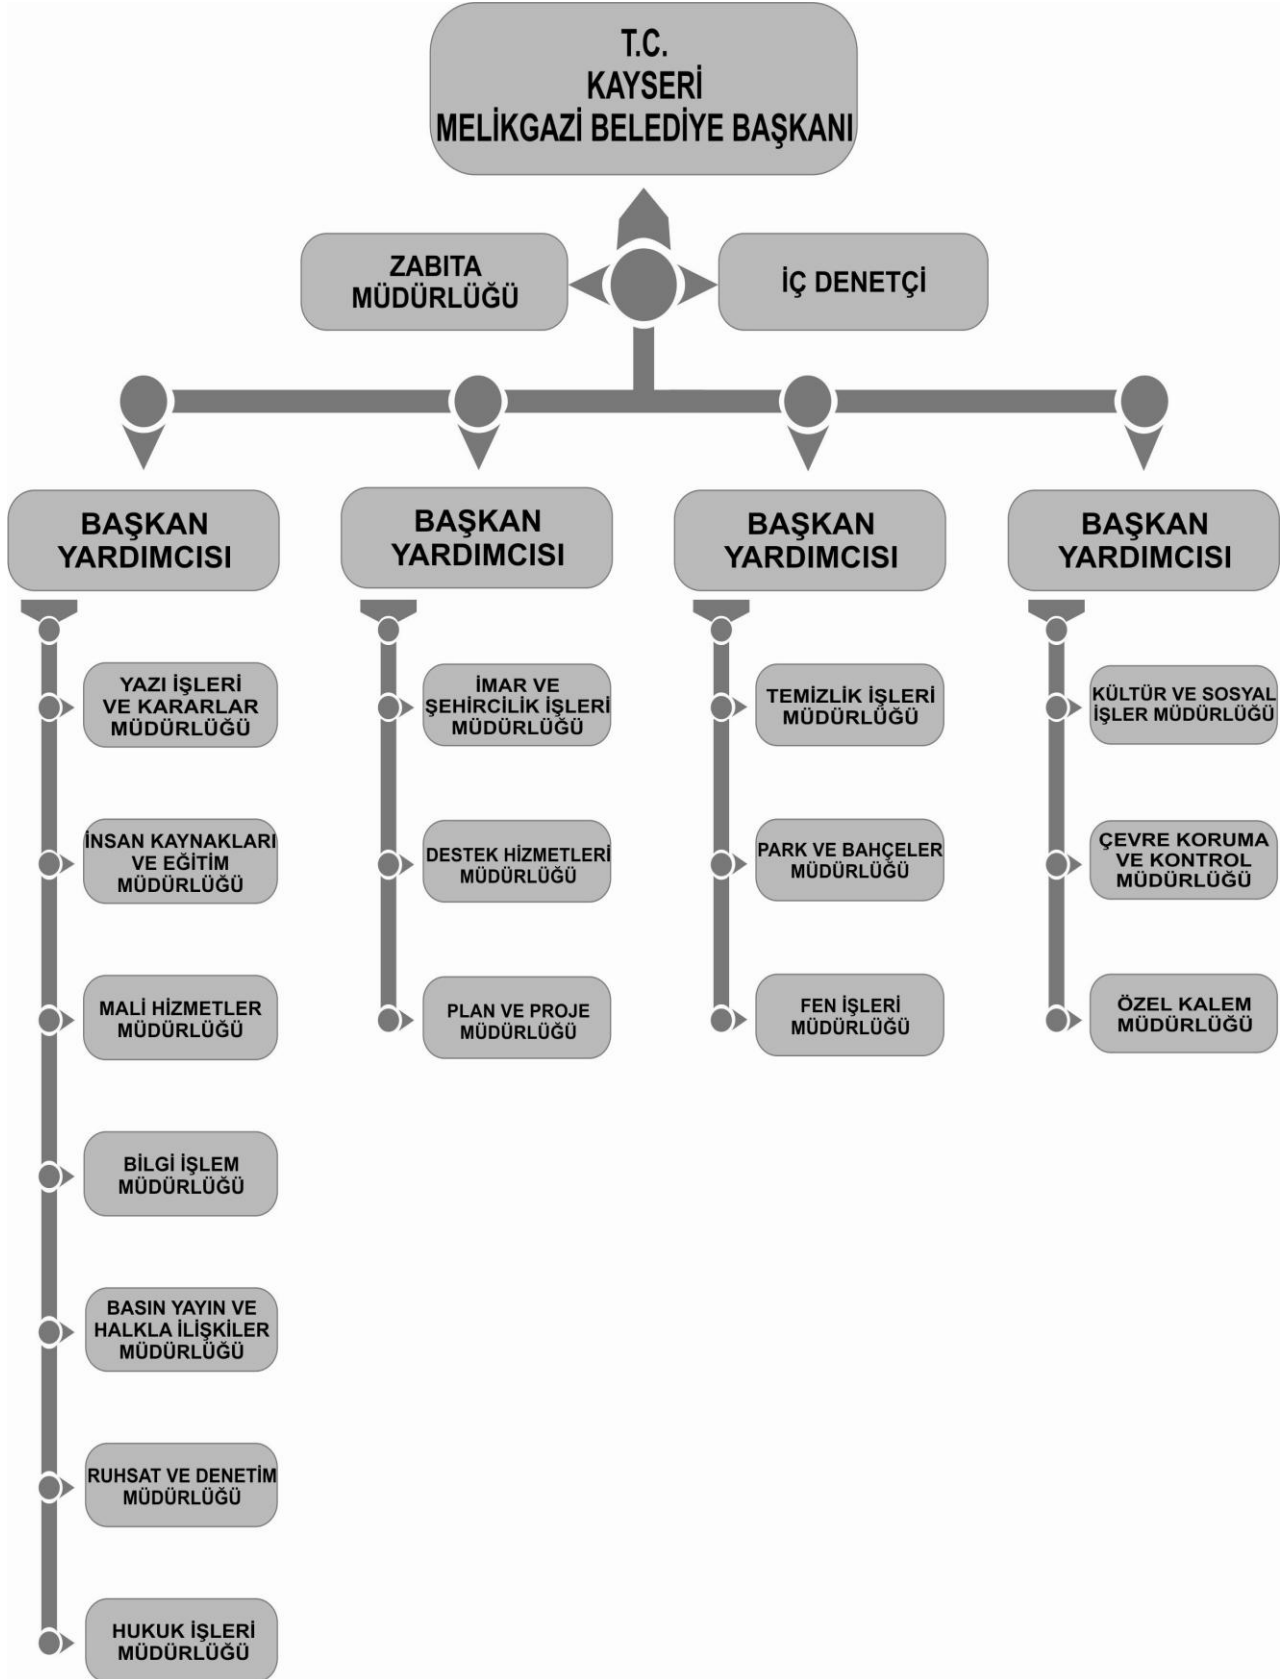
T.C.
KAYSERİ
MELİKGAZİ BELEDİYE BAŞKANI

ZABITA MÜDÜRLÜĞÜ

İÇ DENETÇİ

BAŞKAN YARDIMCISI

YAZI İŞLERİ VE KARARLAR MÜDÜRLÜĞÜ

İNSAN KAYNAKLARI VE EĞİTİM MÜDÜRLÜĞÜ

MALİ HİZMETLER MÜDÜRLÜĞÜ

BİLGİ İŞLEM MÜDÜRLÜĞÜ

BASIN YAYIN VE HALKLA İLİŞKİLER MÜDÜRLÜĞÜ

RUHSAT VE DENETİM MÜDÜRLÜĞÜ

HUKUK İŞLERİ MÜDÜRLÜĞÜ

BAŞKAN YARDIMCISI

İMAR VE ŞEHİRCİLİK İŞLERİ MÜDÜRLÜĞÜ

DESTEK HİZMETLERİ MÜDÜRLÜĞÜ

PLAN VE PROJE MÜDÜRLÜĞÜ

BAŞKAN YARDIMCISI

TEMİZLİK İŞLERİ MÜDÜRLÜĞÜ

PARK VE BAHÇELER MÜDÜRLÜĞÜ

FEN İŞLERİ MÜDÜRLÜĞÜ

BAŞKAN YARDIMCISI

KÜLTÜR VE SOSYAL İŞLER MÜDÜRLÜĞÜ

ÇEVRE KORUMA VE KONTROL MÜDÜRLÜĞÜ

ÖZEL KALEM MÜDÜRLÜĞÜ